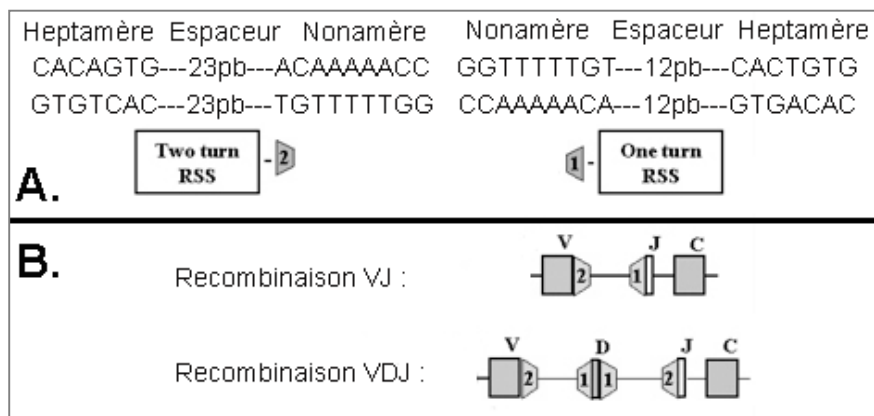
Heptamère Espaceur Nonamère Nonamère Espaceur Heptamère
CACAGTG---23pb---ACAAAAACC GGTTTTTGT---12pb---CACTGTG
GTGTCAC---23pb---TGTTTTTGG CCAAAAACA---12pb---GTGACAC

A.

Two turn RSS - 2

1 - One turn RSS

B.

Recombinaison VJ :

V 2 1 J C

Recombinaison VDJ :

V 2 1 D 1 2 J C